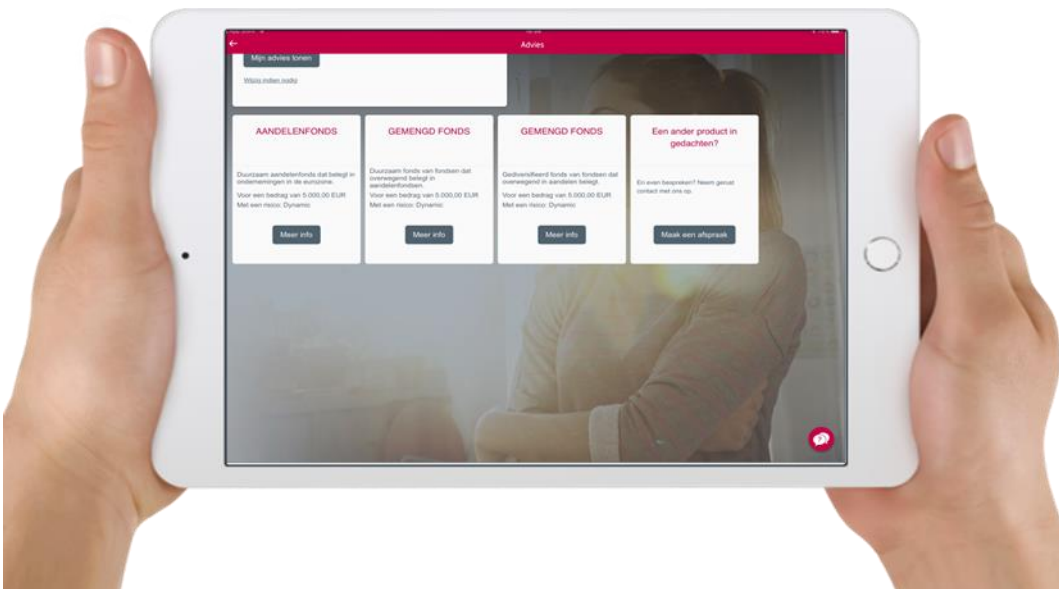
Advies

Mijn advies tonen

Wijzig indien nodig

AANDELENFONDS

Duurzaam aandelenfonds dat belegt in ondernemingen in de eurozone.

Voor een bedrag van 5.000,00 EUR

Met een risico: Dynamic

Meer info

GEMENGD FONDS

Duurzaam fonds van fondsen dat overwegend belegt in aandelenfondsen.

Voor een bedrag van 5.000,00 EUR

Met een risico: Dynamic

Meer info

GEMENGD FONDS

Gediversifieerd fonds van fondsen dat overwegend in aandelen belegt.

Voor een bedrag van 5.000,00 EUR

Met een risico: Dynamic

Meer info

Een ander product in gedachten?

Eri even bespreken? Neem gerust contact met ons op.

Maak een afspraak